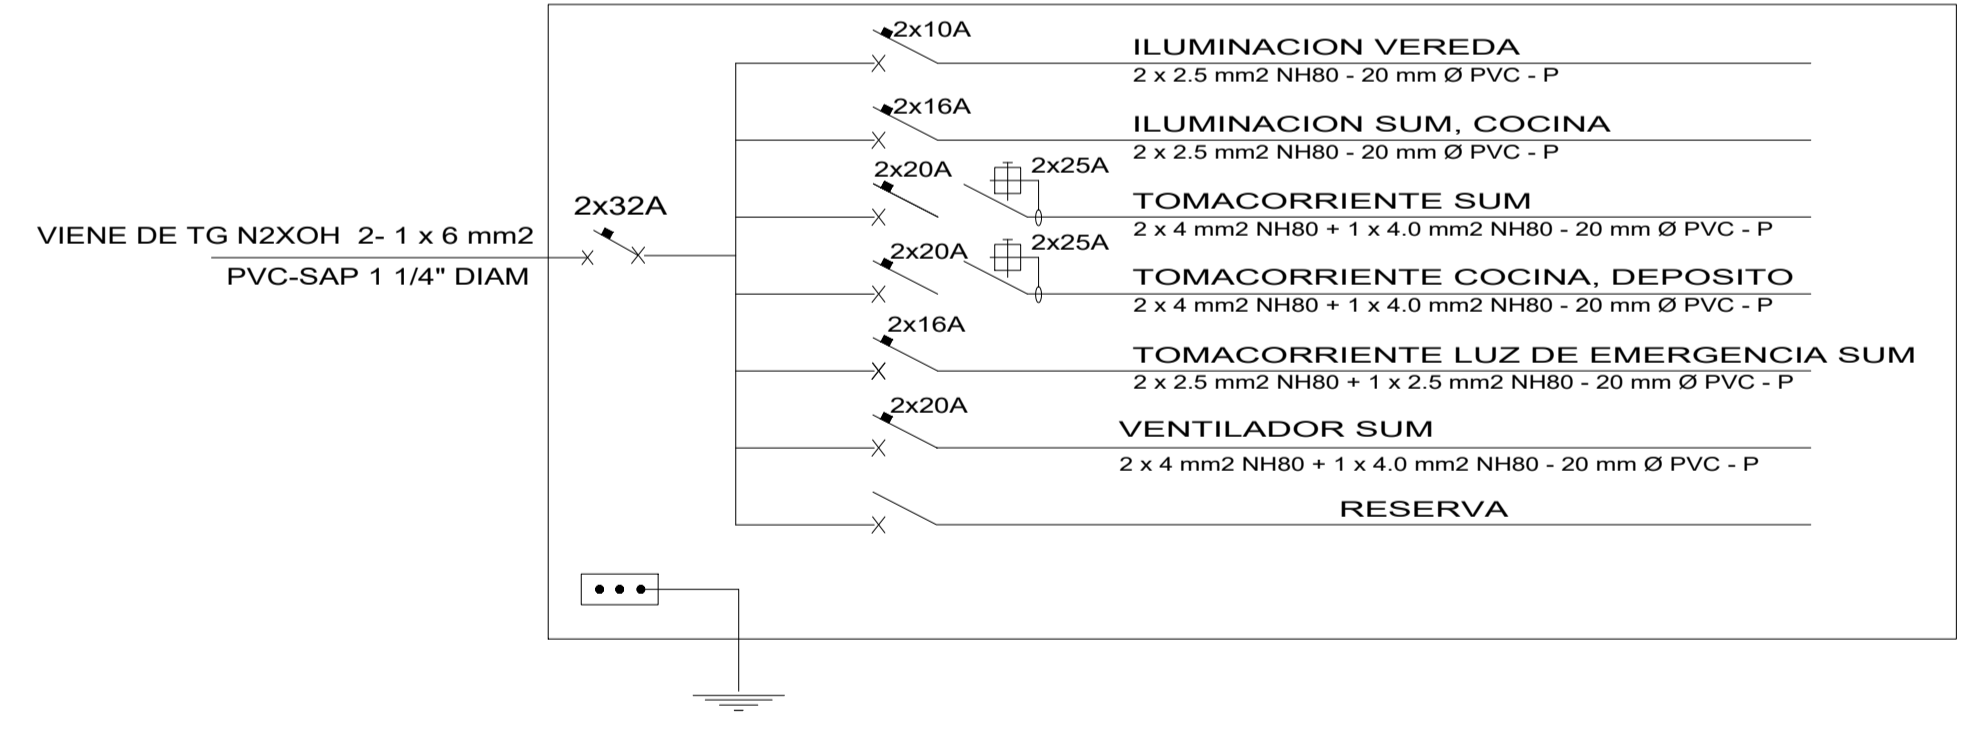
VIENE DE TG N2XOH 2- 1 x 6 mm2
PVC-SAP 1 1/4" DIAM

2x32A

2x10A
ILUMINACION VEREDA
2 x 2.5 mm2 NH80 - 20 mm Ø PVC - P

2x16A
ILUMINACION SUM, COCINA
2 x 2.5 mm2 NH80 - 20 mm Ø PVC - P

2x20A
2x25A
TOMACORRIENTE SUM
2 x 4 mm2 NH80 + 1 x 4.0 mm2 NH80 - 20 mm Ø PVC - P

2x20A
2x25A
TOMACORRIENTE COCINA, DEPOSITO
2 x 4 mm2 NH80 + 1 x 4.0 mm2 NH80 - 20 mm Ø PVC - P

2x16A
TOMACORRIENTE LUZ DE EMERGENCIA SUM
2 x 2.5 mm2 NH80 + 1 x 2.5 mm2 NH80 - 20 mm Ø PVC - P

2x20A
VENTILADOR SUM
2 x 4 mm2 NH80 + 1 x 4.0 mm2 NH80 - 20 mm Ø PVC - P

RESERVA